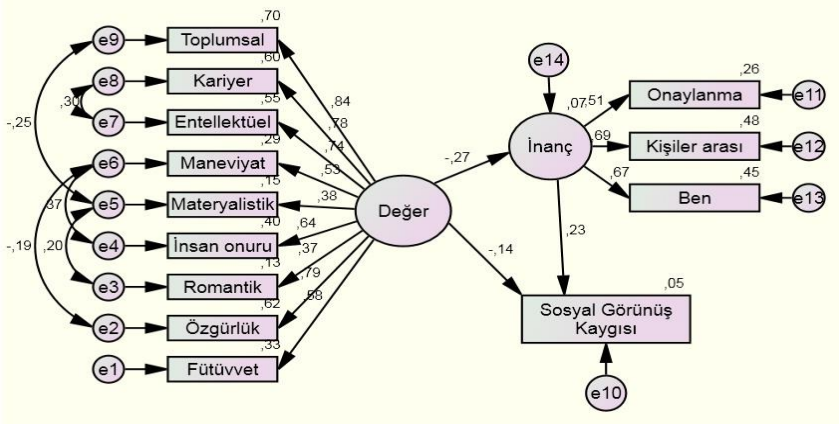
e9
Toplumsal
,70
e8
Kariyer
,60
,30
e7
Entellektüel
,55
-,25
e6
Maneviyat
,29
e5
Materyalistik
,15
,37
e4
İnsan onuru
,40
-,19
,20
e3
Romantik
,13
e2
Özgürlük
,62
e1
Fütüvvet
,33
,84
,78
,74
,53
,38
,64
,37
,79
,58
Değer
-,27
-,14
e14
,07
İnanç
,51
,69
,67
Onaylanma
,26
e11
Kişiler arası
,48
e12
Ben
,45
e13
,23
Sosyal Görünüş Kaygısı
,05
e10